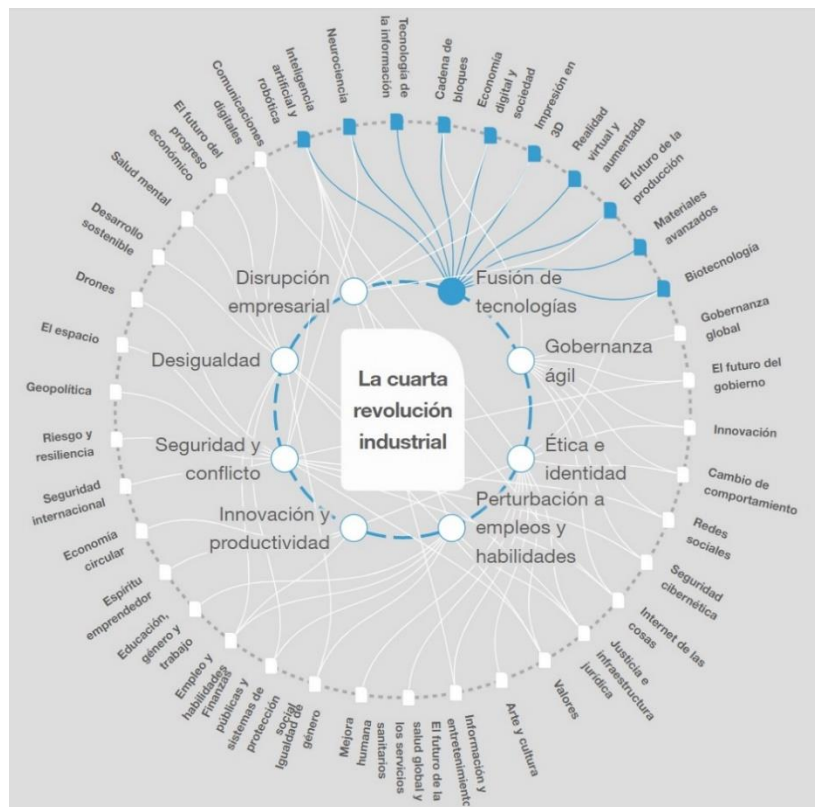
La cuarta revolución industrial

Fusión de tecnologías

Gobernanza ágil

Ética e identidad

Perturbación a empleos y habilidades

Innovación y productividad

Seguridad y conflicto

Desigualdad

Disrupción empresarial

Neurociencia

Tecnología de la información

Cadena de bloques

Economía digital y sociedad

Impresión en 3D

Realidad virtual y aumentada

El futuro de la producción

Materiales avanzados

Biotecnología

Gobernanza global

El futuro del gobierno

Innovación

Cambio de comportamiento

Redes sociales

Seguridad cibernética

Internet de las cosas

Justicia e infraestructura jurídica

Valores

Arte y cultura

Información y entretenimiento

El futuro de la salud global y los servicios sanitarios

Mejora humana

Igualdad de género

Finanzas públicas y sistemas de protección social

Empleo y habilidades

Educación, género y trabajo

Espíritu emprendedor

Economía circular

Seguridad internacional

Riesgo y resiliencia

Geopolítica

El espacio

Drones

Desarrollo sostenible

Salud mental

El futuro del progreso económico

Comunicaciones digitales

Inteligencia artificial y robótica